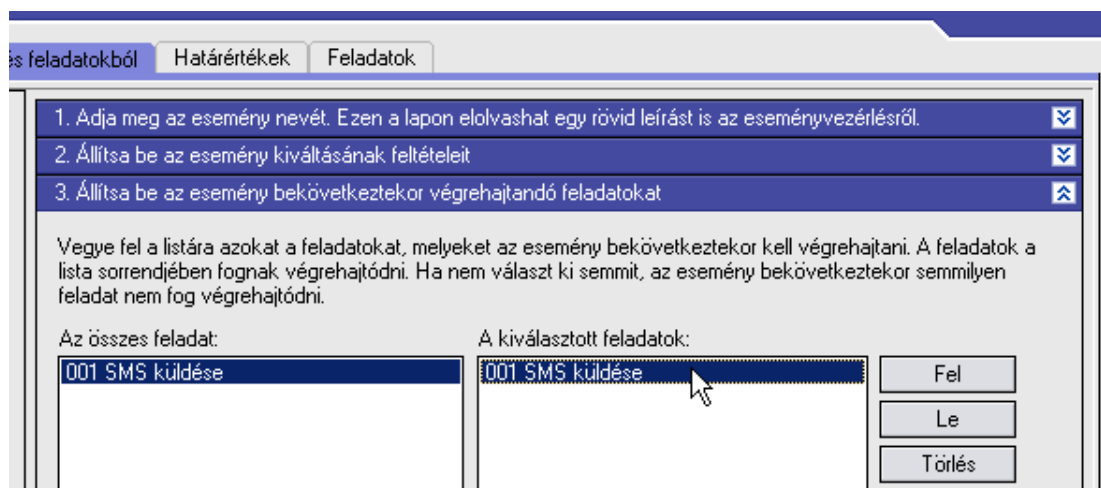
és feladatokból | Határértékek | Feladatok

1. Adja meg az esemény nevét. Ezen a lapon elolvashat egy rövid leírást is az eseményvezérlésről.

2. Állítsa be az esemény kiváltásának feltételeit

3. Állítsa be az esemény bekövetkeztekor végrehajtandó feladatokat

Vegye fel a listára azokat a feladatokat, melyeket az esemény bekövetkeztekor kell végrehajtani. A feladatok a lista sorrendjében fognak végrehajtódni. Ha nem választ ki semmit, az esemény bekövetkeztekor semmilyen feladat nem fog végrehajtódni.

Az összes feladat:

001 SMS küldése

A kiválasztott feladatok:

001 SMS küldése

Fel

Le

Törlés